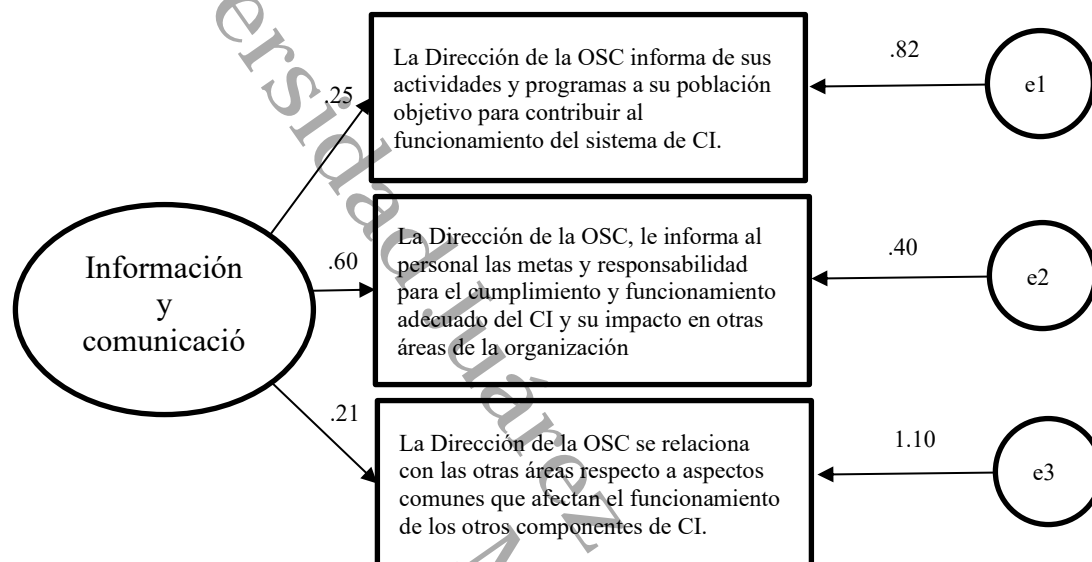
Información y comunicació

.25

La Dirección de la OSC informa de sus actividades y programas a su población objetivo para contribuir al funcionamiento del sistema de CI.

.82

e1

.60

La Dirección de la OSC, le informa al personal las metas y responsabilidad para el cumplimiento y funcionamiento adecuado del CI y su impacto en otras áreas de la organización

.40

e2

.21

La Dirección de la OSC se relaciona con las otras áreas respecto a aspectos comunes que afectan el funcionamiento de los otros componentes de CI.

1.10

e3

ersidad Juárez